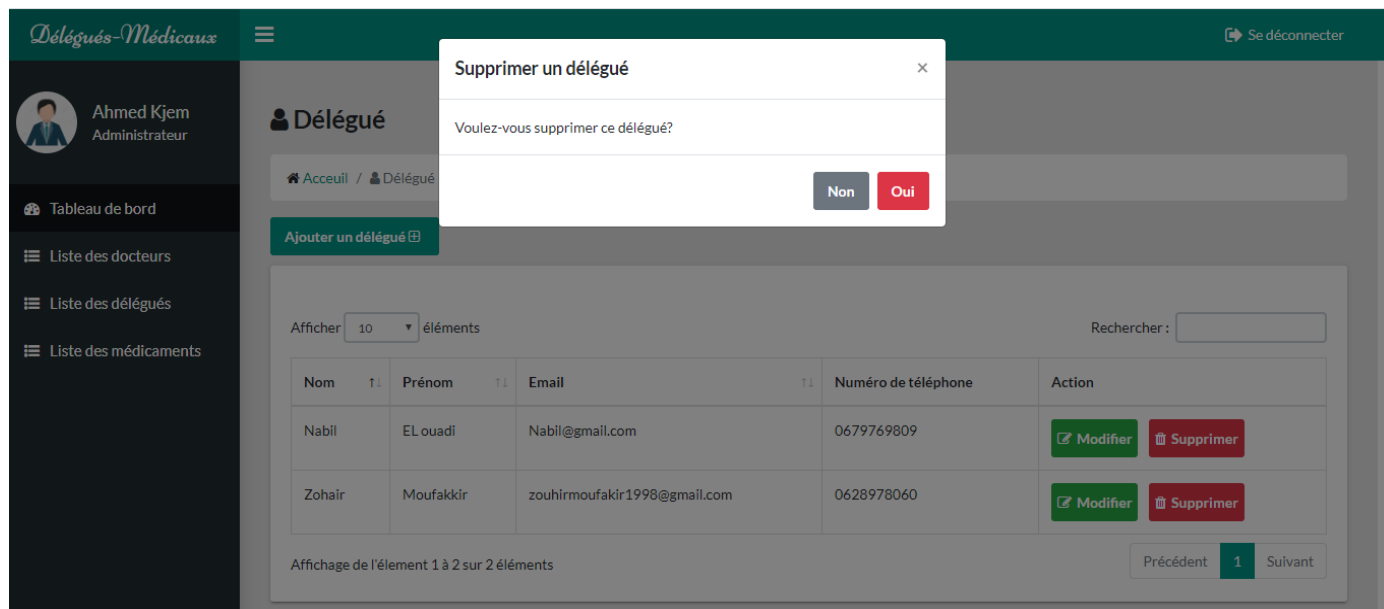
Délégués-Médicaux

Se déconnecter

Ahmed Kjem
Administrateur

Tableau de bord
Liste des docteurs
Liste des délégués
Liste des médicaments

Délégué

Acceuil / Délégué

Ajouter un délégué

Supprimer un délégué ×

Voulez-vous supprimer ce délégué?

Non Oui

Afficher 10 éléments

Rechercher :

| Nom | Prénom | Email | Numéro de téléphone | Action |
|---|---|---|---|---|
| Nabil | EL ouadi | Nabil@gmail.com | 0679769809 | Modifier Supprimer |
| Zohair | Moufakkir | zouhirmoufakir1998@gmail.com | 0628978060 | Modifier Supprimer |

Affichage de l'élement 1 à 2 sur 2 éléments

Précédent 1 Suivant